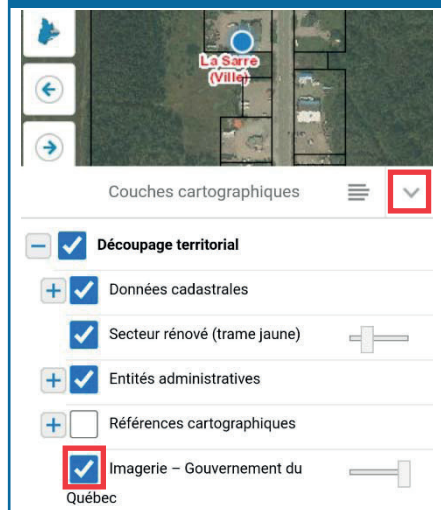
La Sarre (Ville)

Couches cartographiques

Découpage territorial

Données cadastrales

Secteur rénové (trame jaune)

Entités administratives

Références cartographiques

Imagerie – Gouvernement du Québec